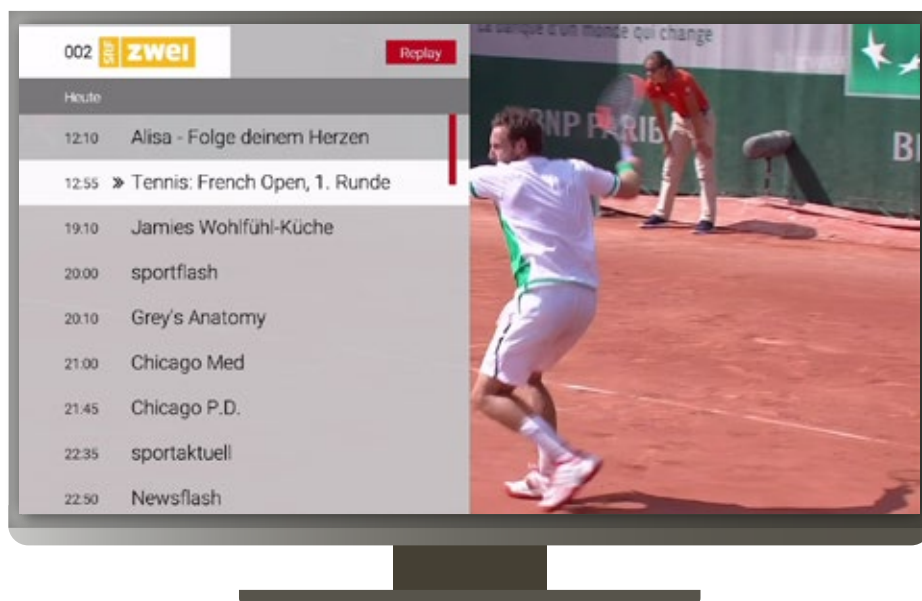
002 SRF zwei

Replay

Heute

12:10 Alisa - Folge deinem Herzen

12:55 » Tennis: French Open, 1. Runde

19:10 Jamies Wohlfühl-Küche

20:00 sportflash

20:10 Grey's Anatomy

21:00 Chicago Med

21:45 Chicago P.D.

22:35 sportaktuell

22:50 Newsflash

La banque d'un monde qui change

BNP PARIBAS

BI